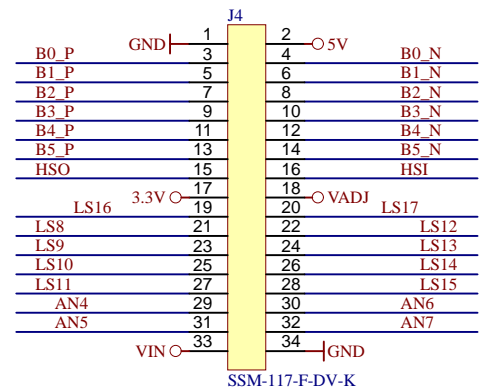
J4

GND 1 2 5V
B0_P 3 4 B0_N
B1_P 5 6 B1_N
B2_P 7 8 B2_N
B3_P 9 10 B3_N
B4_P 11 12 B4_N
B5_P 13 14 B5_N
HSO 15 16 HSI
3.3V 17 18 VADJ
LS16 19 20 LS17
LS8 21 22 LS12
LS9 23 24 LS13
LS10 25 26 LS14
LS11 27 28 LS15
AN4 29 30 AN6
AN5 31 32 AN7
VIN 33 34 GND

SSM-117-F-DV-K